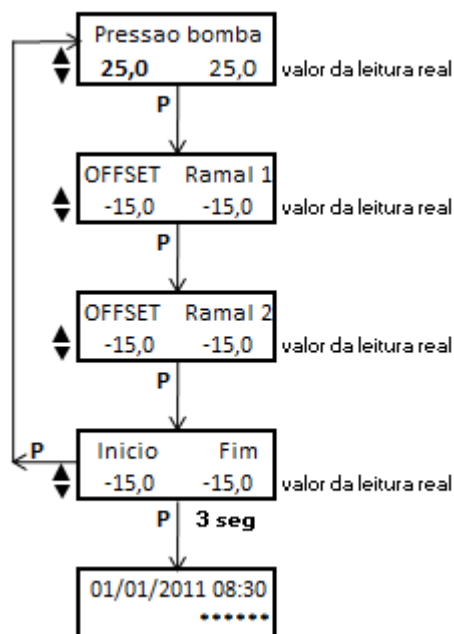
Pressao bomba
25,0 25,0
valor da leitura real

P

OFFSET Ramal 1
-15,0 -15,0
valor da leitura real

P

OFFSET Ramal 2
-15,0 -15,0
valor da leitura real

P

P

Inicio Fim
-15,0 -15,0
valor da leitura real

P 3 seg

01/01/2011 08:30
******